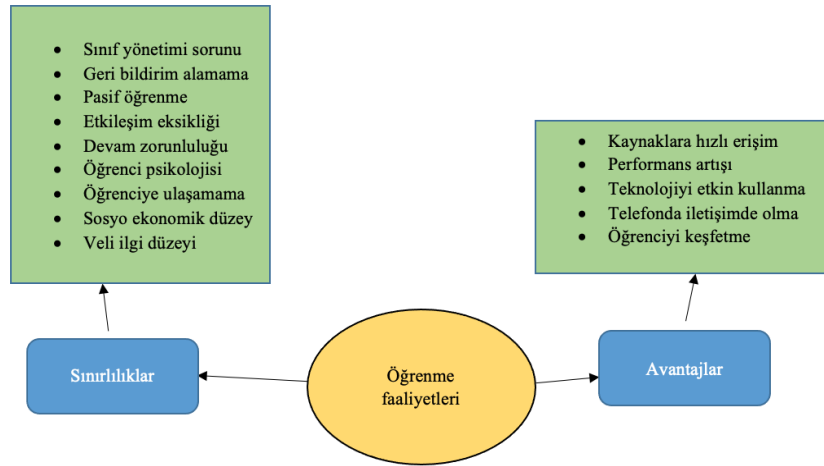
- Sınıf yönetimi sorunu
- Geri bildirim alamama
- Pasif öğrenme
- Etkileşim eksikliği
- Devam zorunluluğu
- Öğrenci psikolojisi
- Öğrenciye ulaşamama
- Sosyo ekonomik düzey
- Veli ilgi düzeyi

- Kaynaklara hızlı erişim
- Performans artışı
- Teknolojiyi etkin kullanma
- Telefonda iletişimde olma
- Öğrenciyi keşfetme

Sınırlılıklar

Öğrenme faaliyetleri

Avantajlar